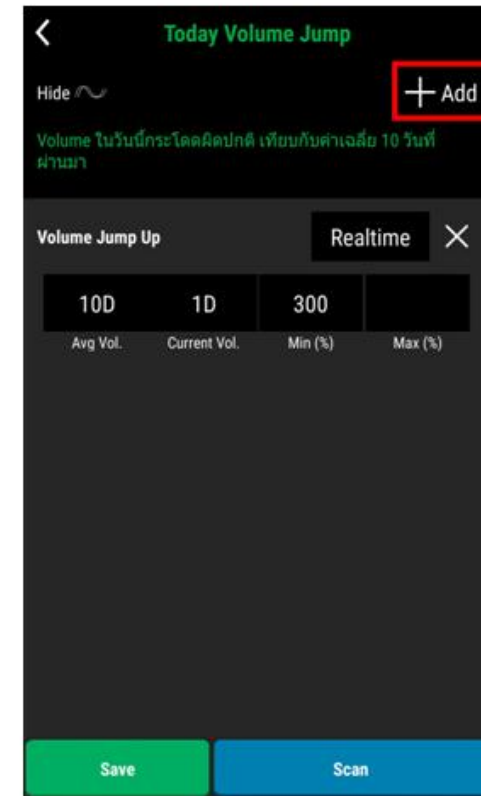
Today Volume Jump

Hide

+ Add

Volume ในวันนี้กระโดดผิดปกติ เทียบกับค่าเฉลี่ย 10 วันที่ผ่านมา

Volume Jump Up

Realtime

| 10D | 1D | 300 | |
|---|---|---|---|
| Avg Vol. | Current Vol. | Min (%) | Max (%) |

Save

Scan